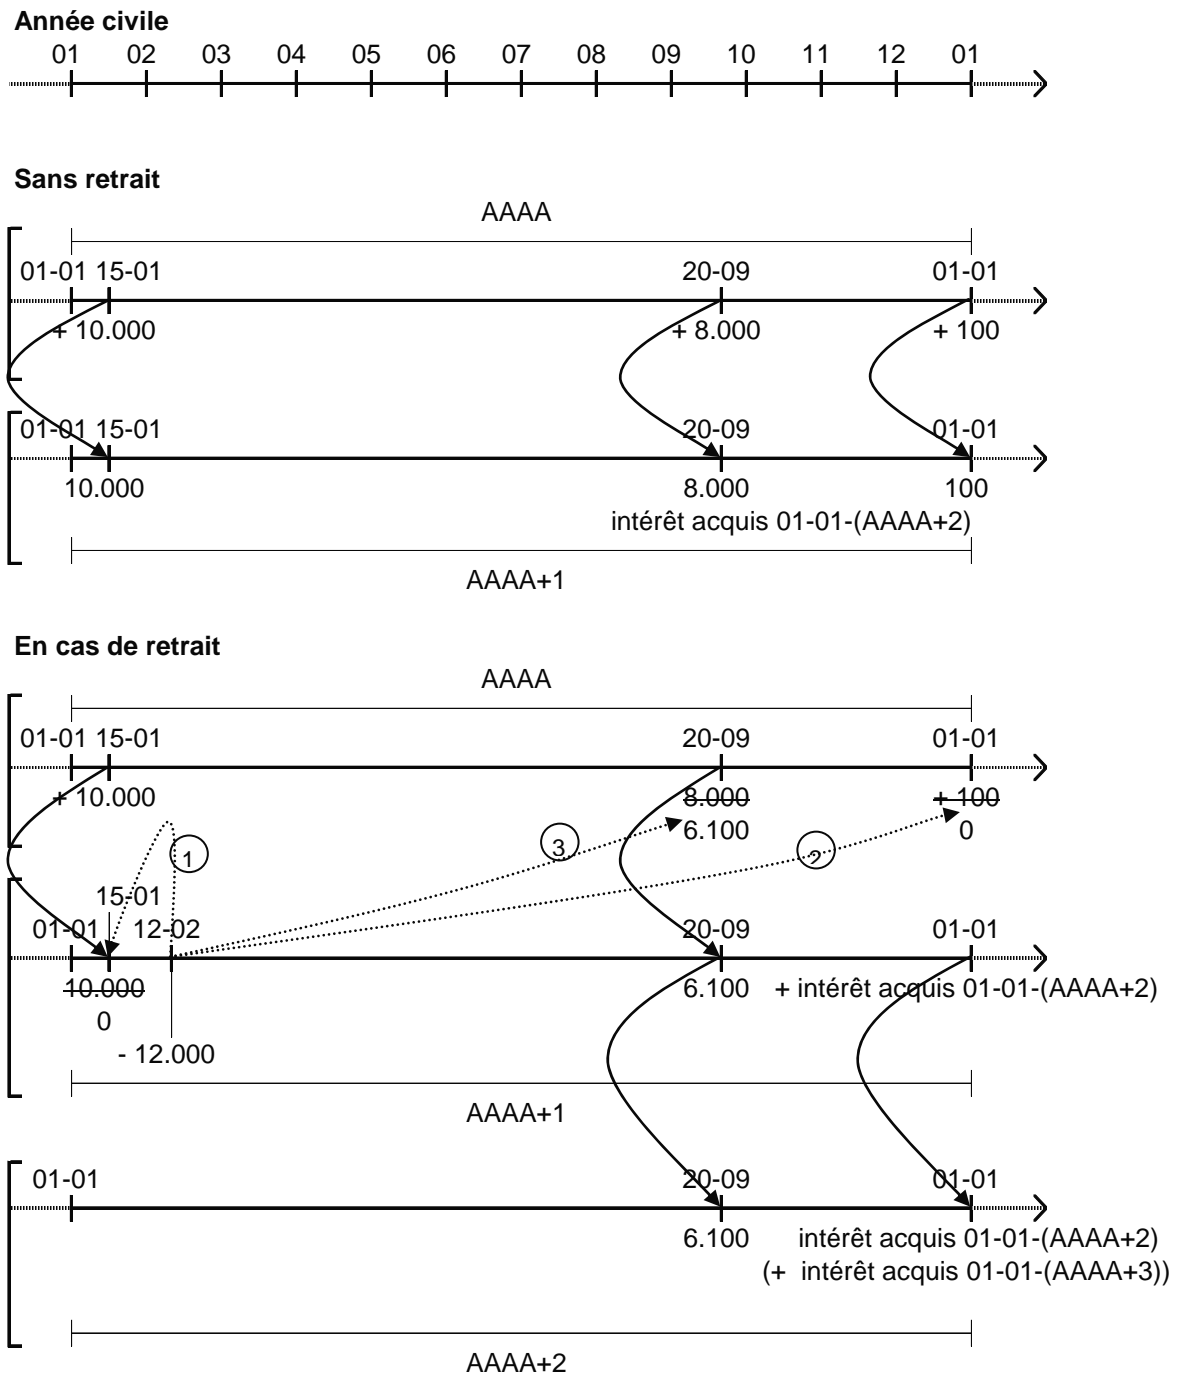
**Année civile**

01 02 03 04 05 06 07 08 09 10 11 12 01

**Sans retrait**

AAAA

01-01 15-01 20-09 01-01

+ 10.000 + 8.000 + 100

01-01 15-01 20-09 01-01

10.000 8.000 100

intérêt acquis 01-01-(AAAA+2)

AAAA+1

**En cas de retrait**

AAAA

01-01 15-01 20-09 01-01

+ 10.000 ~~8.000~~ ~~+ 100~~

6.100 0

1 3 2

15-01

01-01 12-02 20-09 01-01

~~10.000~~ 6.100 + intérêt acquis 01-01-(AAAA+2)

0

- 12.000

AAAA+1

01-01 20-09 01-01

6.100 intérêt acquis 01-01-(AAAA+2)

(+ intérêt acquis 01-01-(AAAA+3))

AAAA+2